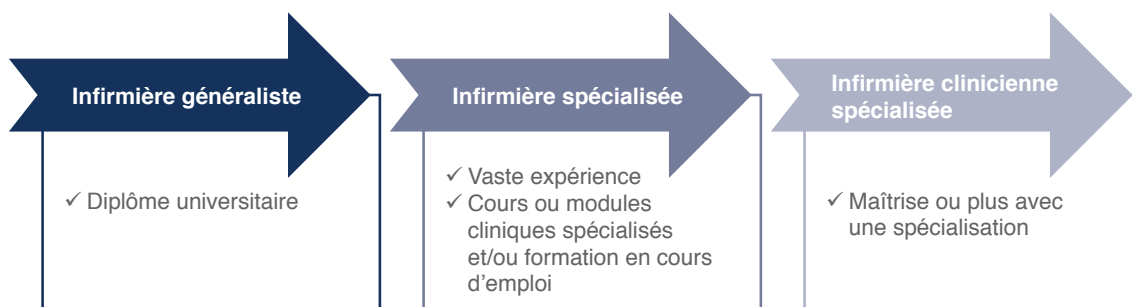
Infirmière généraliste

✓ Diplôme universitaire

Infirmière spécialisée

✓ Vaste expérience
✓ Cours ou modules cliniques spécialisés et/ou formation en cours d'emploi

Infirmière clinicienne spécialisée

✓ Maîtrise ou plus avec une spécialisation